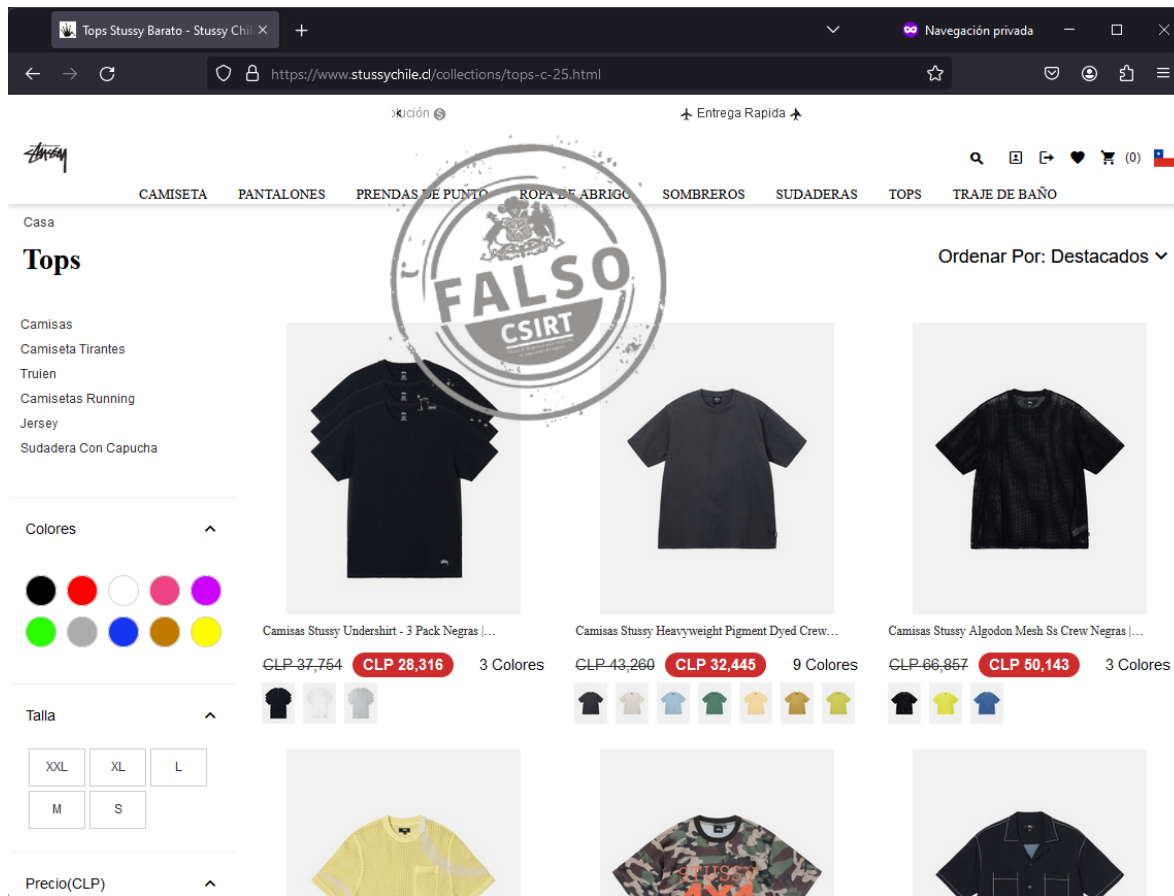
Tops Stussy Barato - Stussy Chil ×
+
Navegación privada
https://www.stussychile.cl/collections/tops-c-25.html

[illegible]ición

Entrega Rapida

Stüssy

(0)

CAMISETA PANTALONES PRENDAS DE PUNTO ROPA DE ABRIGO SOMBREROS SUDADERAS TOPS TRAJE DE BAÑO

FALSO
CSIRT

Casa

Tops

Ordenar Por: Destacados

Camisas
Camiseta Tirantes
Truien
Camisetas Running
Jersey
Sudadera Con Capucha

Colores

Talla

XXL XL L
M S

Precio(CLP)

Camisas Stussy Undershirt - 3 Pack Negras |...
~~CLP 37,754~~ CLP 28,316 3 Colores

Camisas Stussy Heavyweight Pigment Dyed Crew...
~~CLP 43,260~~ CLP 32,445 9 Colores

Camisas Stussy Algodon Mesh Ss Crew Negras |...
~~CLP 66,857~~ CLP 50,143 3 Colores